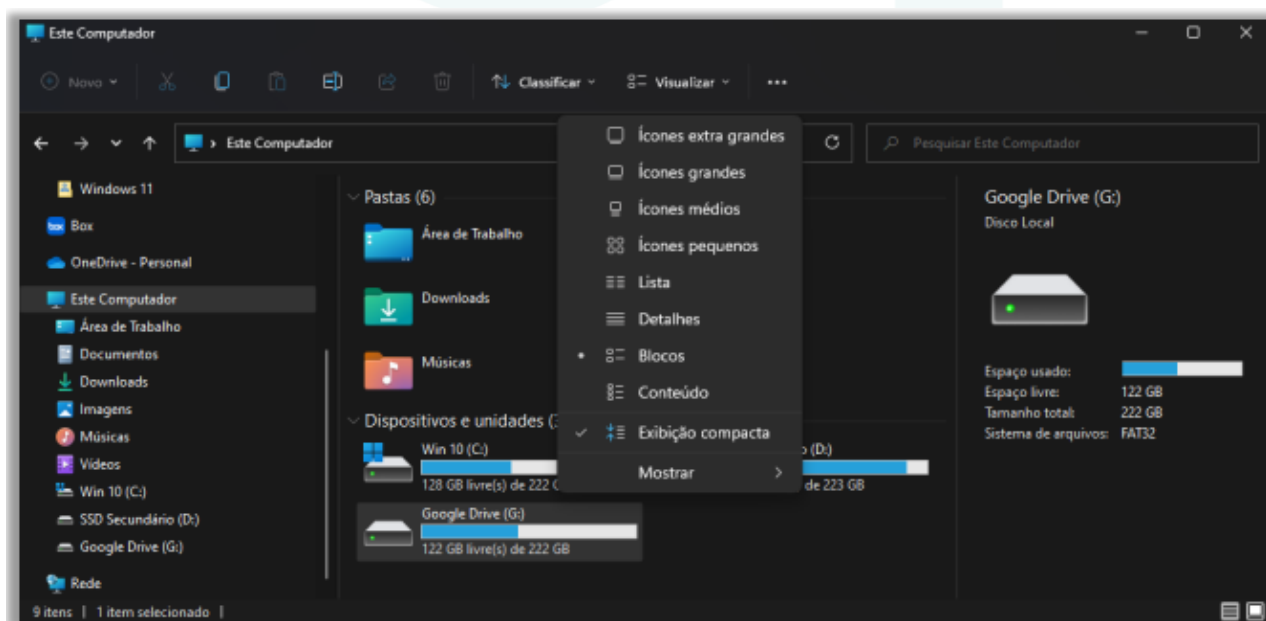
Este Computador

Novo

Classificar

Visualizar

...

Este Computador

Pesquisar Este Computador

Windows 11

Box

OneDrive - Personal

Este Computador

Área de Trabalho

Documentos

Downloads

Imagens

Músicas

Vídeos

Win 10 (C:)

SSD Secundário (D:)

Google Drive (G:)

Rede

Pastas (6)

Área de Trabalho

Downloads

Músicas

Dispositivos e unidades (3

Win 10 (C:)

128 GB livre(s) de 222 G

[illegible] (D:)

de 223 GB

Google Drive (G:)

122 GB livre(s) de 222 GB

Ícones extra grandes

Ícones grandes

Ícones médios

Ícones pequenos

Lista

Detalhes

Blocos

Conteúdo

Exibição compacta

Mostrar

Google Drive (G:)

Disco Local

Espaço usado:

Espaço livre: 122 GB

Tamanho total: 222 GB

Sistema de arquivos: FAT32

9 itens | 1 item selecionado |